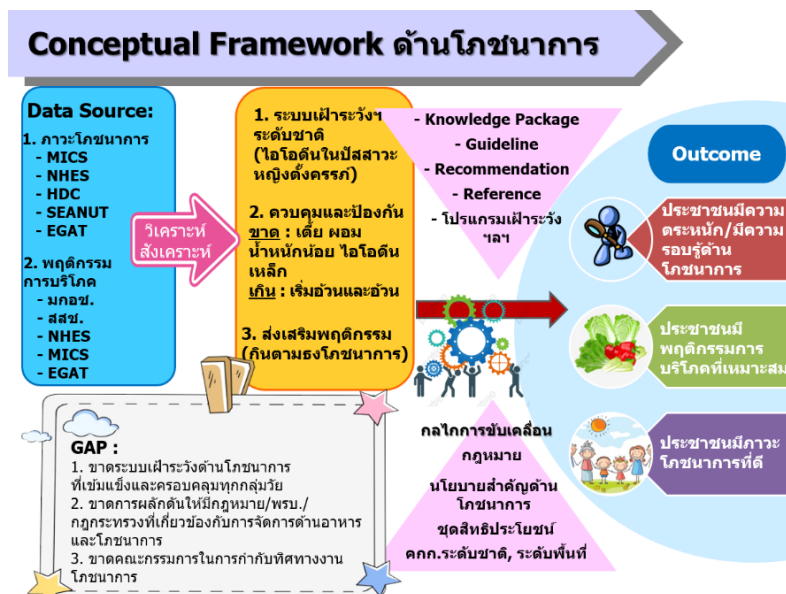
Conceptual Framework ด้านโภชนาการ

Data Source:
1. ภาวะโภชนาการ
- MICS
- NHES
- HDC
- SEANUT
- EGAT
2. พฤติกรรมการบริโภค
- มกอช.
- สสช.
- NHES
- MICS
- EGAT

วิเคราะห์ สังเคราะห์

1. ระบบเฝ้าระวังฯ ระดับชาติ (ไอโอดีนในปัสสาวะหญิงตั้งครรภ์)

2. ควบคุมและป้องกัน
ขาด : เตี้ย ผอม น้ำหนักน้อย ไอโอดีน เหล็ก
เกิน : เริ่มอ้วนและอ้วน

3. ส่งเสริมพฤติกรรม (กินตามธงโภชนาการ)

- Knowledge Package
- Guideline
- Recommendation
- Reference
- โปรแกรมเฝ้าระวังฯลฯ

Outcome

ประชาชนมีความตระหนัก/มีความรอบรู้ด้านโภชนาการ

ประชาชนมีพฤติกรรมการบริโภคที่เหมาะสม

ประชาชนมีภาวะโภชนาการที่ดี

GAP :
1. ขาดระบบเฝ้าระวังด้านโภชนาการที่เข้มแข็งและครอบคลุมทุกกลุ่มวัย
2. ขาดการผลักดันให้มีกฎหมาย/พรบ./กฎกระทรวงที่เกี่ยวข้องกับการจัดการด้านอาหารและโภชนาการ
3. ขาดคณะกรรมการในการกำกับทิศทางงานโภชนาการ

กลไกการขับเคลื่อน
กฎหมาย
นโยบายสำคัญด้านโภชนาการ
ชุดสิทธิประโยชน์
คกก.ระดับชาติ, ระดับพื้นที่